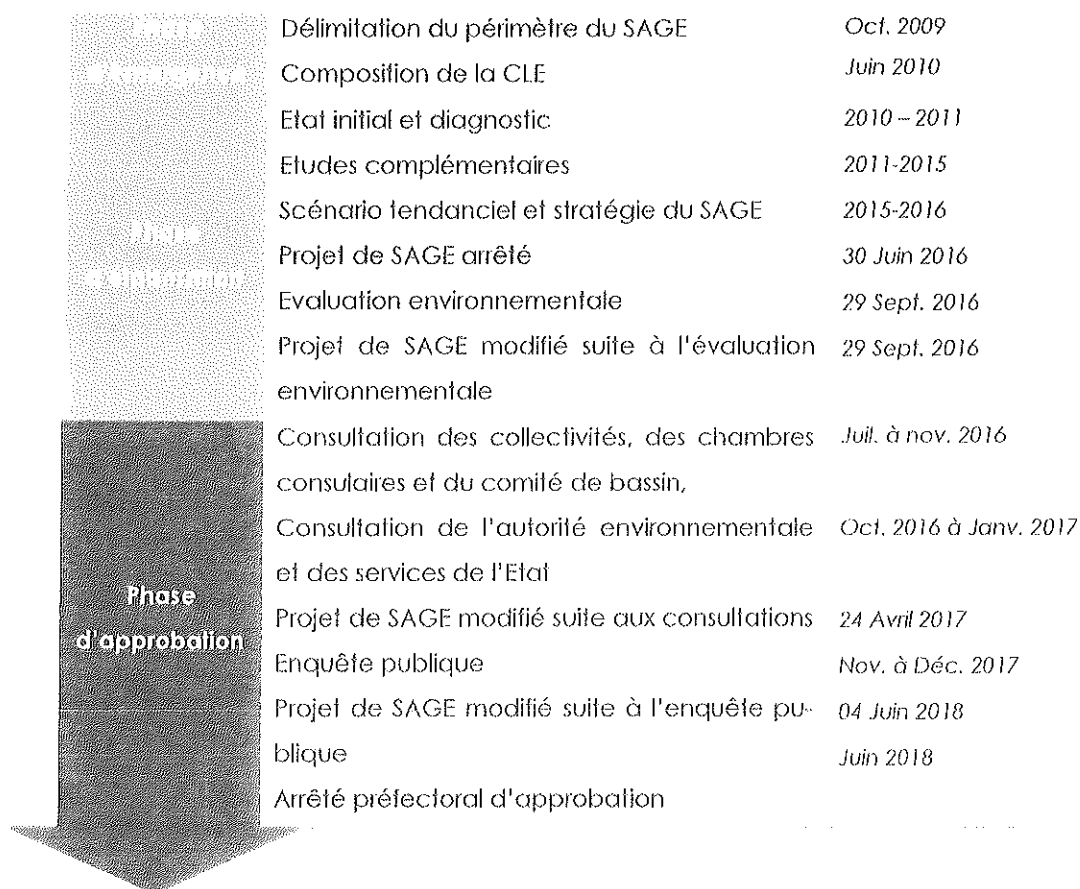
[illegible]

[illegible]

Phase d'approbation

Délimitation du périmètre du SAGE | Oct. 2009
Composition de la CLE | Juin 2010
Etat initial et diagnostic | 2010 – 2011
Etudes complémentaires | 2011-2015
Scénario tendanciel et stratégie du SAGE | 2015-2016
Projet de SAGE arrêté | 30 Juin 2016
Evaluation environnementale | 29 Sept. 2016
Projet de SAGE modifié suite à l'évaluation environnementale | 29 Sept. 2016
Consultation des collectivités, des chambres consulaires et du comité de bassin, | Juil. à nov. 2016
Consultation de l'autorité environnementale et des services de l'Etat | Oct. 2016 à Janv. 2017
Projet de SAGE modifié suite aux consultations | 24 Avril 2017
Enquête publique | Nov. à Déc. 2017
Projet de SAGE modifié suite à l'enquête publique | 04 Juin 2018
Arrêté préfectoral d'approbation | Juin 2018